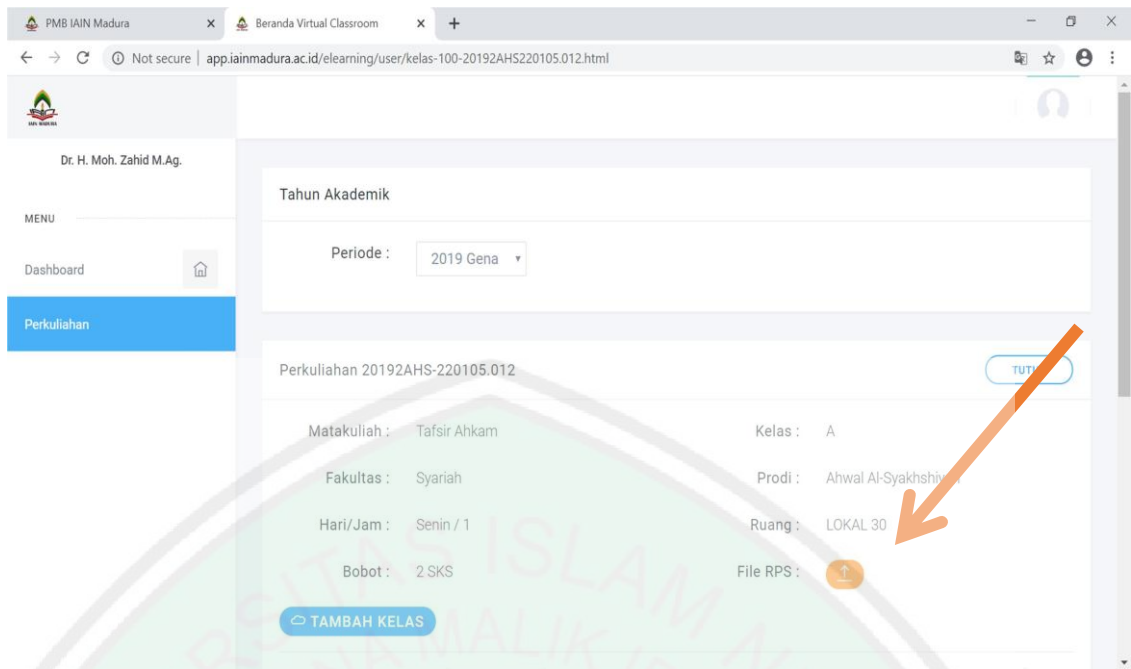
PMB IAIN Madura ×
Beranda Virtual Classroom ×
+

Not secure | app.iainmadura.ac.id/elearning/user/kelas-100-20192AHS220105.012.html

Dr. H. Moh. Zahid M.Ag.

MENU

Dashboard

Perkuliahan

Tahun Akademik

Periode : 2019 Gena

Perkuliahan 20192AHS-220105.012

TUT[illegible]

Matakuliah : Tafsir Ahkam

Kelas : A

Fakultas : Syariah

Prodi : Ahwal Al-Syakhshi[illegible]

Hari/Jam : Senin / 1

Ruang : LOKAL 30

Bobot : 2 SKS

File RPS :

TAMBAH KELAS

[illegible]TAS ISLAM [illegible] MALIK I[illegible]